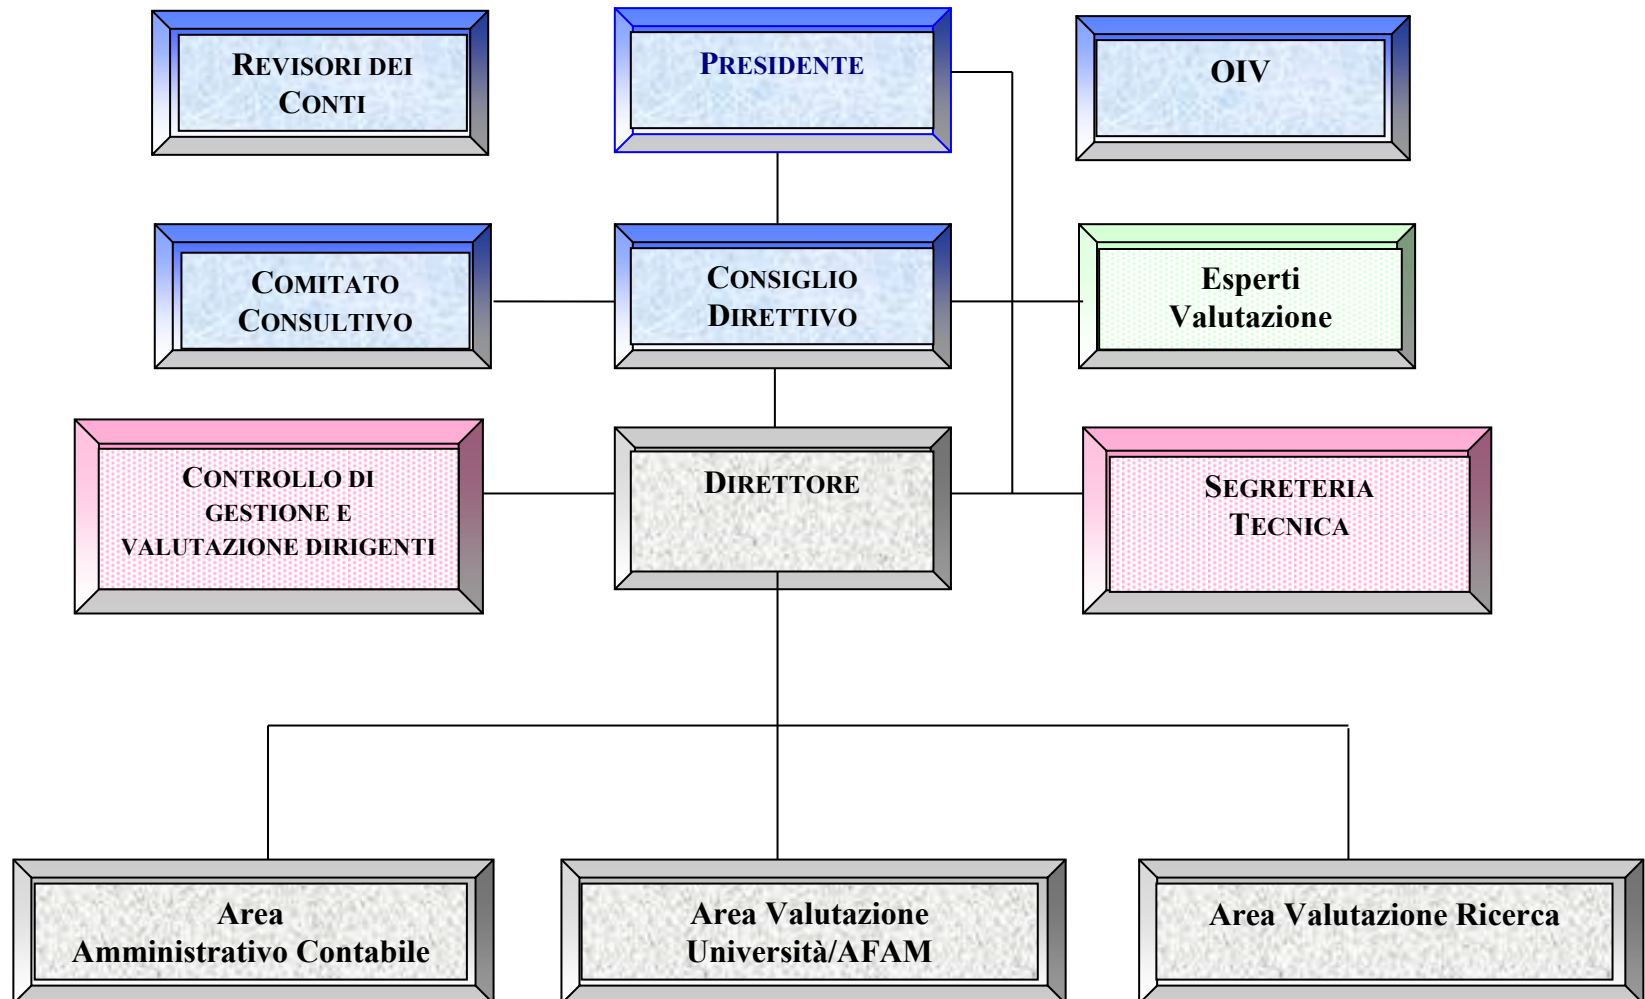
REVISORI DEI CONTI

PRESIDENTE

OIV

COMITATO CONSULTIVO

CONSIGLIO DIRETTIVO

Esperti Valutazione

CONTROLLO DI GESTIONE E VALUTAZIONE DIRIGENTI

DIRETTORE

SEGRETERIA TECNICA

Area Amministrativo Contabile

Area Valutazione Università/AFAM

Area Valutazione Ricerca